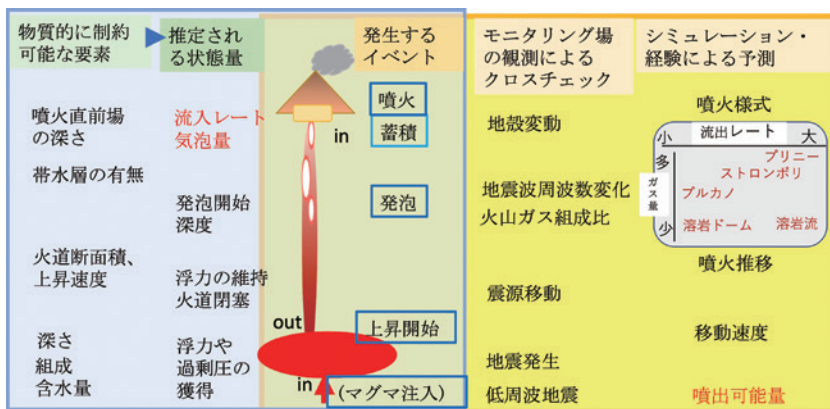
物質的に制約可能な要素

推定される状態量

発生するイベント

モニタリング場の観測によるクロスチェック

シミュレーション・経験による予測

噴火直前場の深さ

流入レート
気泡量

噴火

蓄積

in

地殻変動

噴火様式

帯水層の有無

発泡開始深度

発泡

地震波周波数変化
火山ガス組成比

| 小 | 流出レート | 大 |
|---|---|---|
| 多 | | プリニー |
| | | ストロンボリ |
| ガス量 | ブルカノ | |
| 少 | 溶岩ドーム | 溶岩流 |

火道断面積、上昇速度

浮力の維持
火道閉塞

噴火推移

震源移動

out

上昇開始

移動速度

深さ
組成
含水量

浮力や過剰圧の獲得

in

(マグマ注入)

地震発生

低周波地震

噴出可能量